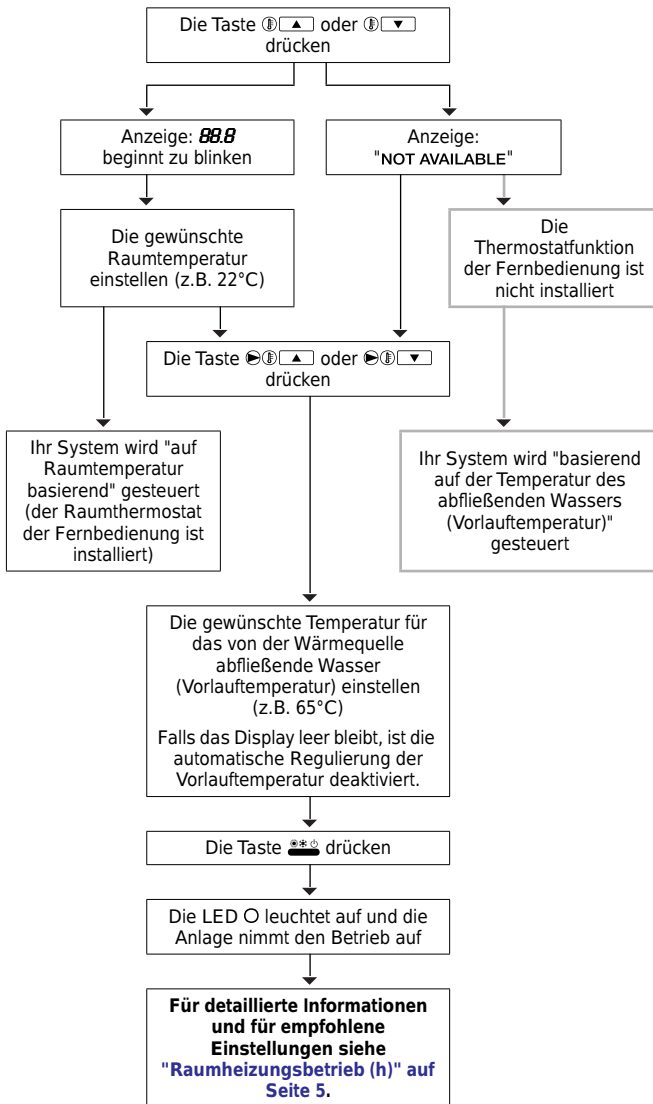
Die Taste ▲ oder ▼ drücken

Anzeige: 88.8 beginnt zu blinken

Anzeige: "NOT AVAILABLE"

Die gewünschte Raumtemperatur einstellen (z.B. 22°C)

Die Thermostatfunktion der Fernbedienung ist nicht installiert

Die Taste ▲ oder ▼ drücken

Ihr System wird "auf Raumtemperatur basierend" gesteuert (der Raumthermostat der Fernbedienung ist installiert)

Ihr System wird "basierend auf der Temperatur des abfließenden Wassers (Vorlauftemperatur)" gesteuert

Die gewünschte Temperatur für das von der Wärmequelle abfließende Wasser (Vorlauftemperatur) einstellen (z.B. 65°C)

Falls das Display leer bleibt, ist die automatische Regulierung der Vorlauftemperatur deaktiviert.

Die Taste drücken

Die LED O leuchtet auf und die Anlage nimmt den Betrieb auf

Für detaillierte Informationen und für empfohlene Einstellungen siehe "Raumheizungsbetrieb (h)" auf Seite 5.